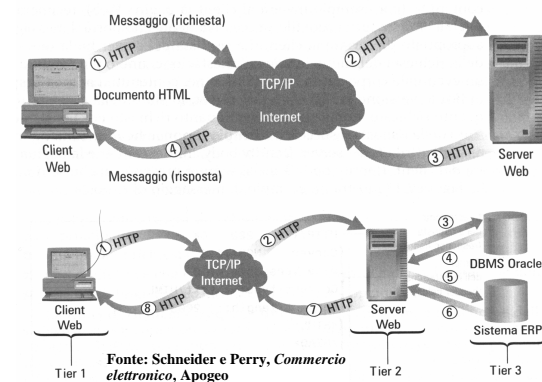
Messaggio (richiesta)

① HTTP

② HTTP

Documento HTML

TCP/IP

Internet

Client Web

④ HTTP

③ HTTP

Server Web

Messaggio (risposta)

① HTTP

② HTTP

③

TCP/IP Internet

④

DBMS Oracle

⑤

⑥

Client Web

⑧ HTTP

⑦ HTTP

Server Web

Sistema ERP

Fonte: Schneider e Perry, *Commercio elettronico*, Apogeo

Tier 1

Tier 2

Tier 3